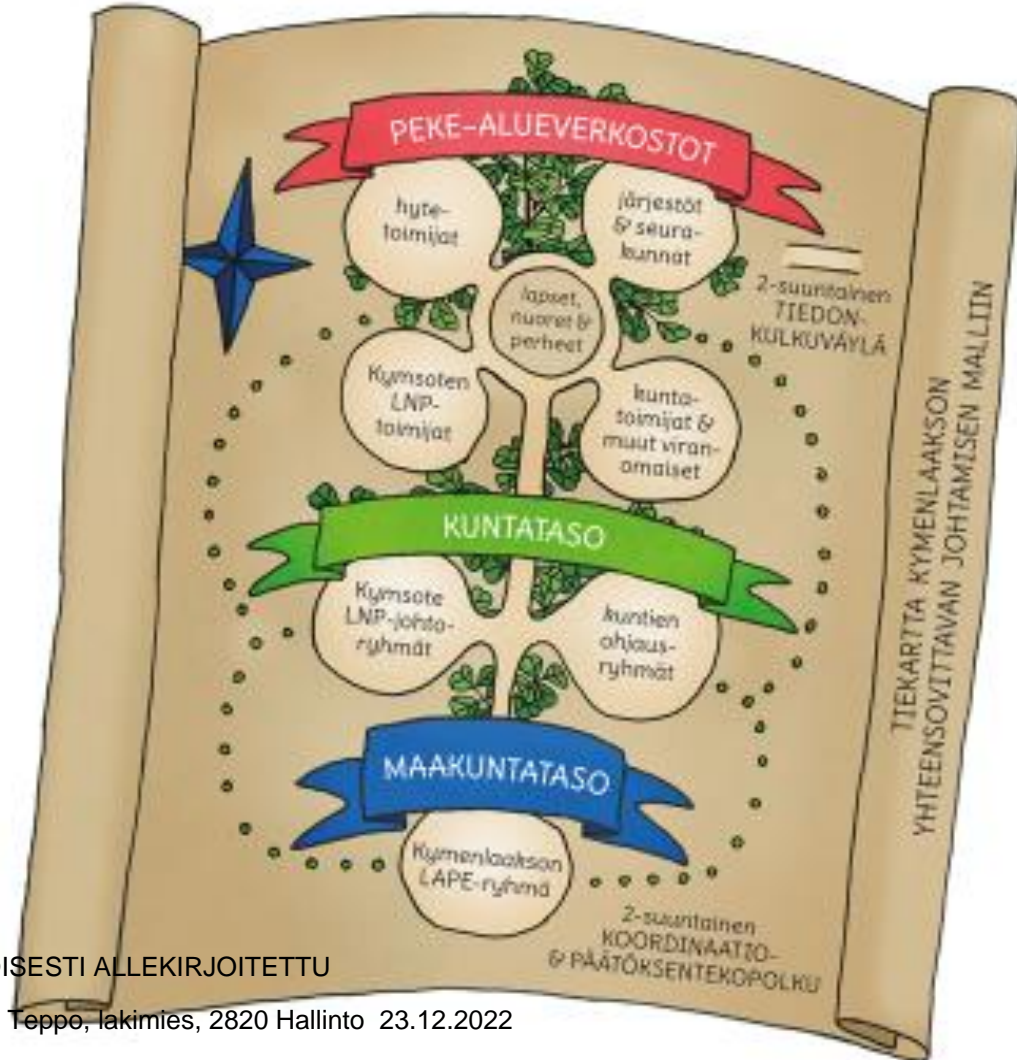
PEKE-ALUEVERKOSTOT

hyte-toimijat

järjestöt & seura-kunnat

lapset, nuoret & perheet

2-suuntainen TIEDON-KULKUVÄYLÄ

Kymsoten LNP-toimijat

kunta-toimijat & muut viran-omaiset

KUNTATASO

Kymsote LNP-johto-ryhmät

kuntien ohjaus-ryhmät

MAAKUNTATASO

Kymenlaakson LAPE-ryhmä

2-suuntainen KOORDINAATIO- & PÄÄTÖKSENTEKOPOLKU

TIEKARTTA KYMENLAAKSON YHTEENSOVITTAVAN JOHTAMISEN MALLIIN

ISESTI ALLEKIRJOITETTU

Teppo, lakimies, 2820 Hallinto 23.12.2022